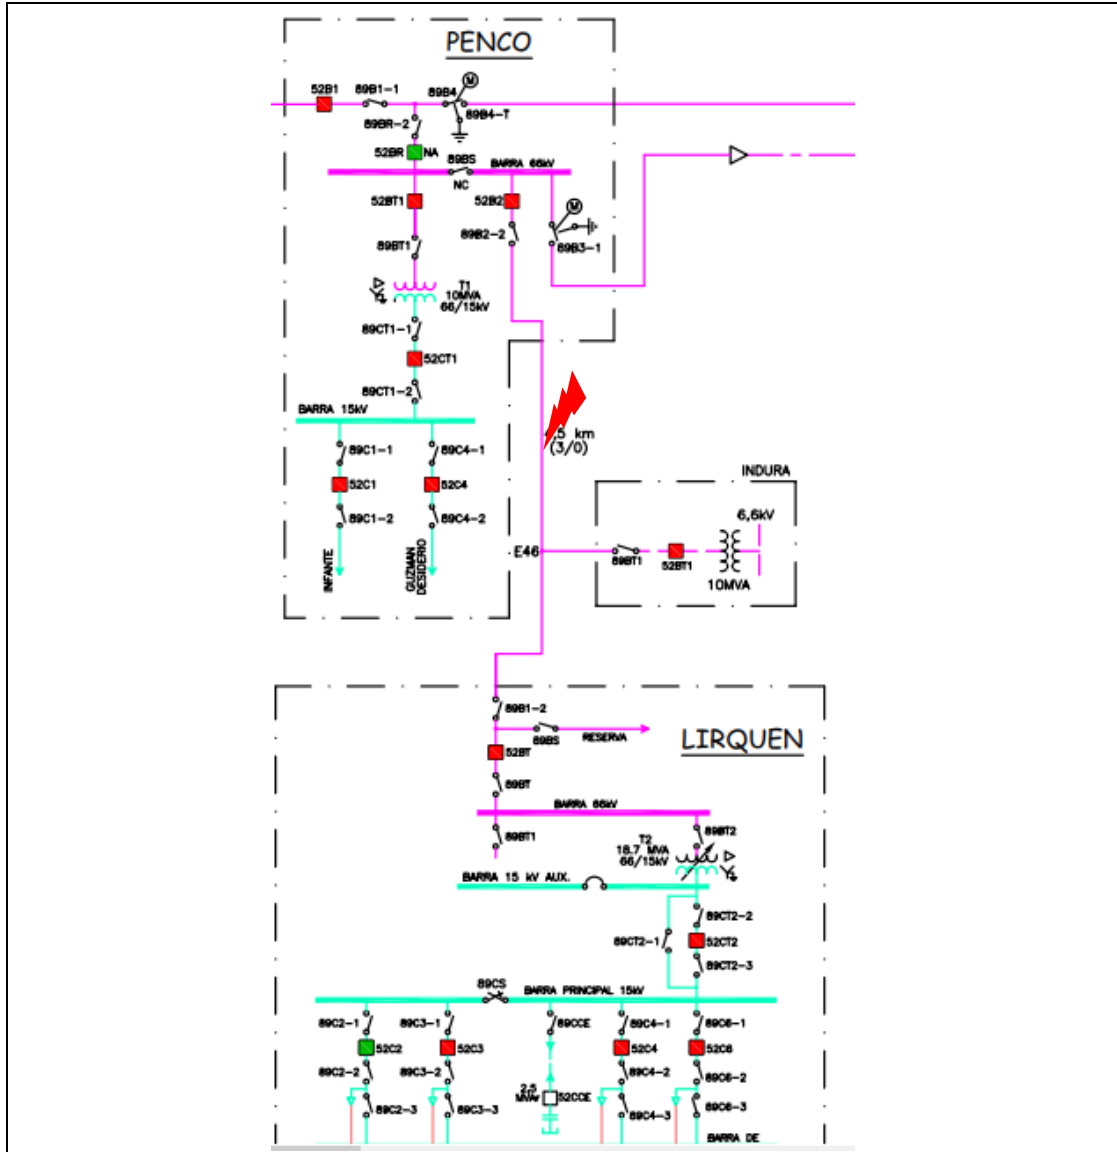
PENCO

52B1
89B1-1
89B4
M
89B4-T
89BR-2
52BR
NA
89BS
BARRA 66kV
NC
52BT1
52B2
M
89BT1
89B2-2
89B3-1
T1
10MVA
66/15kV
89CT1-1
52CT1
89CT1-2
BARRA 15kV
89C1-1
89C4-1
52C1
52C4
89C1-2
89C4-2
INFANTE
GUZMAN DESIDERIO
6,5 km
(3/0)
INDURA
6,6kV
E46
89BT1
52BT1
10MVA

89B1-2
89BS
RESERVA
LIRQUEN
52BT
89BT
BARRA 66kV
89BT1
89BT2
T2
18.7 MVA
66/15kV
BARRA 15 kV AUX.
89CT2-2
89CT2-1
52CT2
89CT2-3
89CS
BARRA PRINCIPAL 15kV
89C2-1
89C3-1
89CCE
89C4-1
89C6-1
52C2
52C3
52C4
52C6
89C2-2
89C3-2
89C4-2
89C6-2
2,5 MVAr
52CCE
89C2-3
89C3-3
89C4-3
89C6-3
BARRA DE